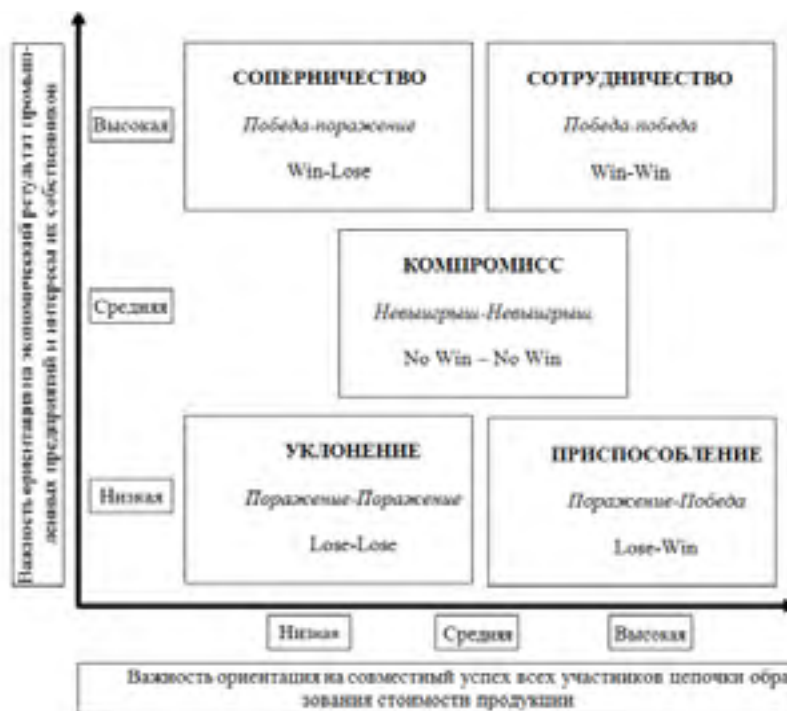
Важность ориентации на экономический результат промышленных предприятий и интересы их собственников

Высокая

СОПЕРНИЧЕСТВО

Победа-поражение

Win-Lose

СОТРУДНИЧЕСТВО

Победа-победа

Win-Win

Средняя

КОМПРОМИСС

Невыигрыш-Невыигрыш

No Win – No Win

Низкая

УКЛОНЕНИЕ

Поражение-Поражение

Lose-Lose

ПРИСПОСОБЛЕНИЕ

Поражение-Победа

Lose-Win

Низкая

Средняя

Высокая

Важность ориентации на совместный успех всех участников цепочки образования стоимости продукции